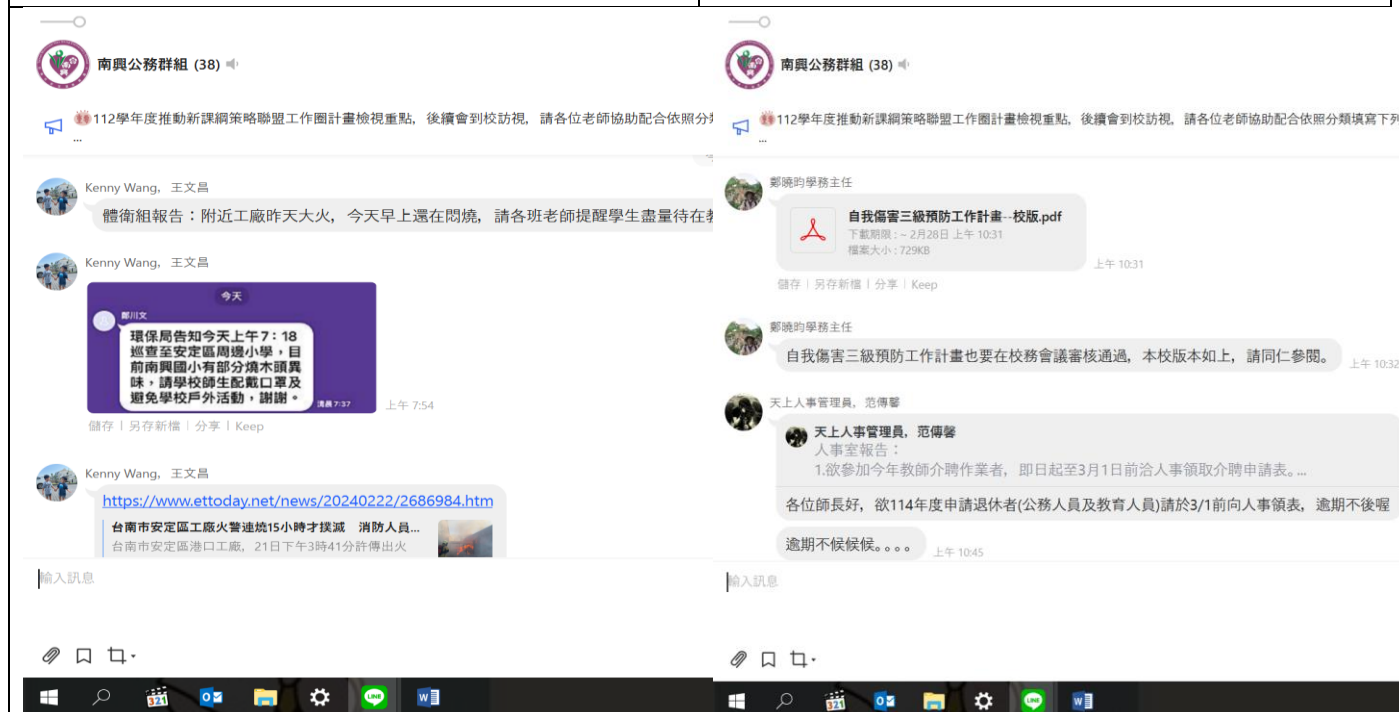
南興公務群組 (38)

112學年度推動新課綱策略聯盟工作圈計畫檢視重點，後續會到校訪視，請各位老師協助配合依照分
...

Kenny Wang，王文昌
體衛組報告：附近工廠昨天大火，今天早上還在悶燒，請各班老師提醒學生盡量待在教

Kenny Wang，王文昌
今天
鄭川文
環保局告知今天上午7：18巡查至安定區周邊小學，目前南興國小有部分燒木頭異味，請學校師生配戴口罩及避免學校戶外活動，謝謝。
清晨 7:37
上午 7:54
儲存 | 另存新檔 | 分享 | Keep

Kenny Wang，王文昌
https://www.ettoday.net/news/20240222/2686984.htm
台南市安定區工廠火警連燒15小時才撲滅　消防人員...
台南市安定區港口工廠，21日下午3時41分許傳出火

輸入訊息

南興公務群組 (38)

112學年度推動新課綱策略聯盟工作圈計畫檢視重點，後續會到校訪視，請各位老師協助配合依照分類填寫下列
...

鄭曉昀學務主任
自我傷害三級預防工作計畫--校版.pdf
下載期限：~ 2月28日 上午 10:31
檔案大小：729KB
上午 10:31
儲存 | 另存新檔 | 分享 | Keep

鄭曉昀學務主任
自我傷害三級預防工作計畫也要在校務會議審核通過，本校版本如上，請同仁參閱。
上午 10:32

天上人事管理員，范傳馨
天上人事管理員，范傳馨
人事室報告：
1.欲參加今年教師介聘作業者，即日起至3月1日前洽人事領取介聘申請表。...
各位師長好，欲114年度申請退休者(公務人員及教育人員)請於3/1前向人事領表，逾期不後喔
逾期不候候候。。。。
上午 10:45

輸入訊息